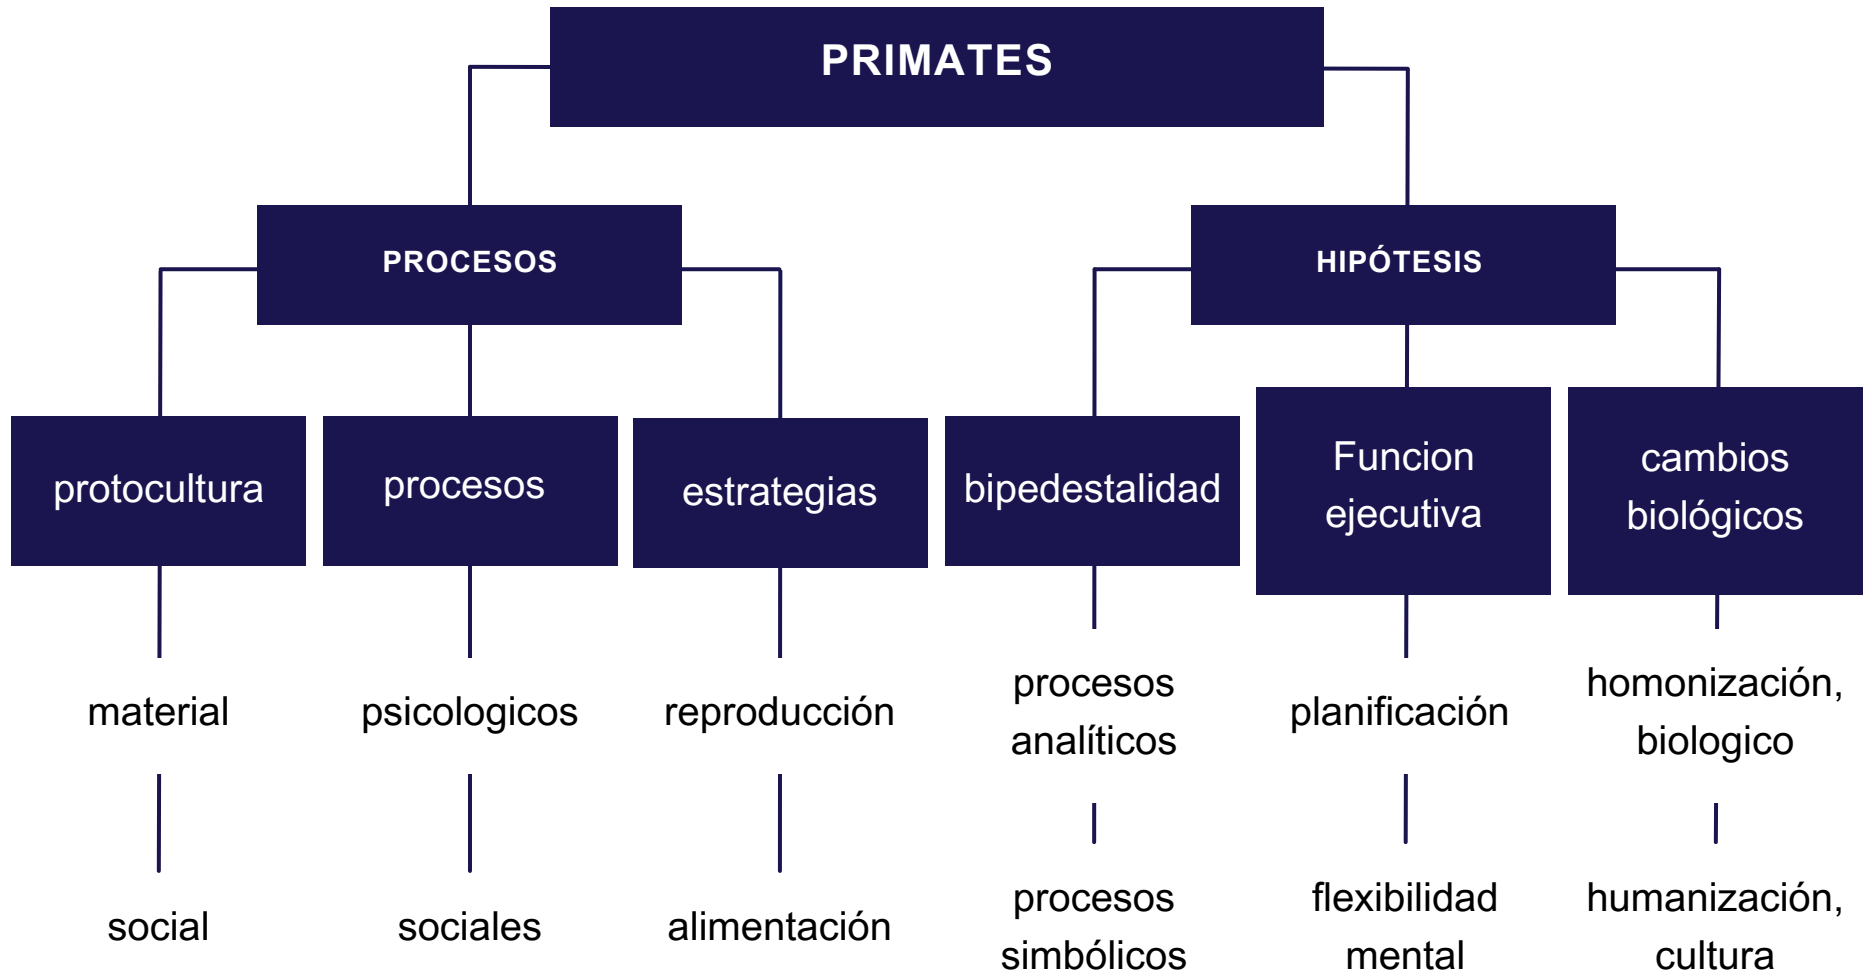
PRIMATES

PROCESOS

HIPÓTESIS

protocultura

material

social

procesos

psicologicos

sociales

estrategias

reproducción

alimentación

bipedestalidad

procesos analíticos

procesos simbólicos

Funcion ejecutiva

planificación

flexibilidad mental

cambios biológicos

homonización, biologico

humanización, cultura